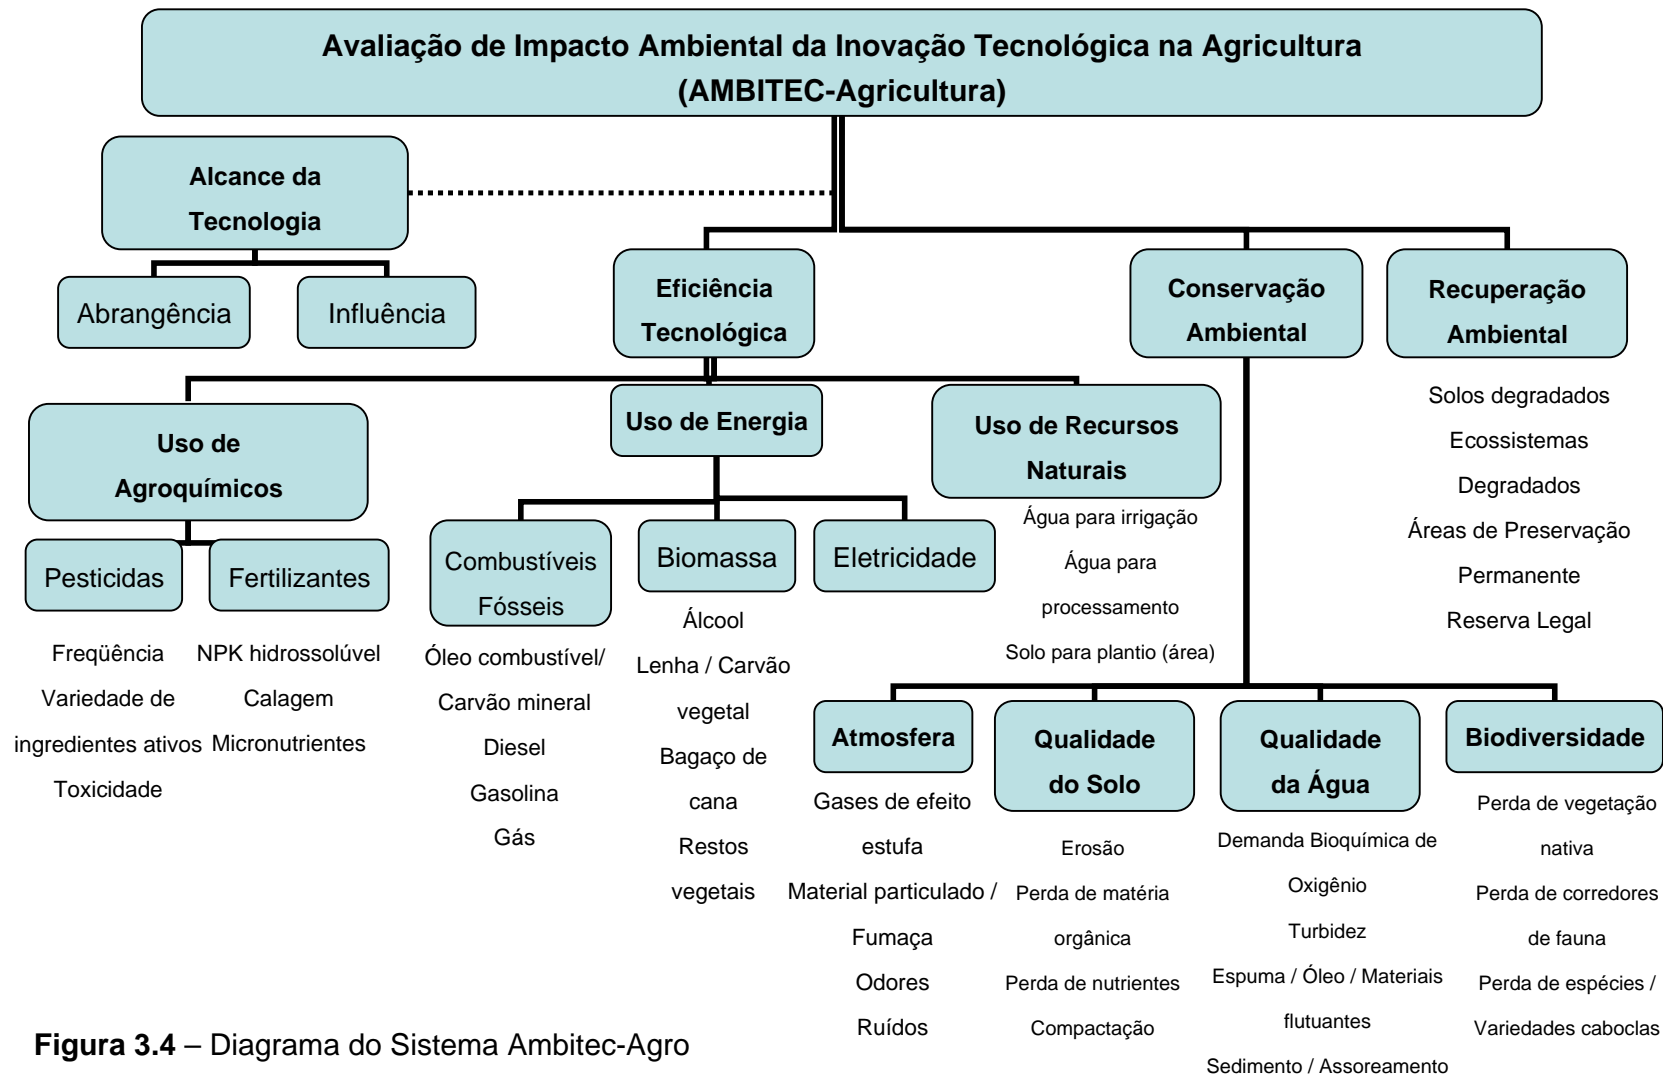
Avaliação de Impacto Ambiental da Inovação Tecnológica na Agricultura
(AMBITEC-Agricultura)

Alcance da Tecnologia

Abrangência

Influência

Eficiência Tecnológica

Conservação Ambiental

Recuperação Ambiental

Solos degradados
Ecossistemas Degradados
Áreas de Preservação Permanente
Reserva Legal

Uso de Agroquímicos

Pesticidas

Freqüência
Variedade de ingredientes ativos
Toxicidade

Fertilizantes

NPK hidrossolúvel
Calagem
Micronutrientes

Uso de Energia

Combustíveis Fósseis

Óleo combustível/ Carvão mineral
Diesel
Gasolina
Gás

Biomassa

Álcool
Lenha / Carvão vegetal
Bagaço de cana
Restos vegetais

Eletricidade

Uso de Recursos Naturais

Água para irrigação
Água para processamento
Solo para plantio (área)

Atmosfera

Gases de efeito estufa
Material particulado / Fumaça
Odores
Ruídos

Qualidade do Solo

Erosão
Perda de matéria orgânica
Perda de nutrientes
Compactação

Qualidade da Água

Demanda Bioquímica de Oxigênio
Turbidez
Espuma / Óleo / Materiais flutuantes
Sedimento / Assoreamento

Biodiversidade

Perda de vegetação nativa
Perda de corredores de fauna
Perda de espécies / Variedades caboclas

**Figura 3.4** – Diagrama do Sistema Ambitec-Agro